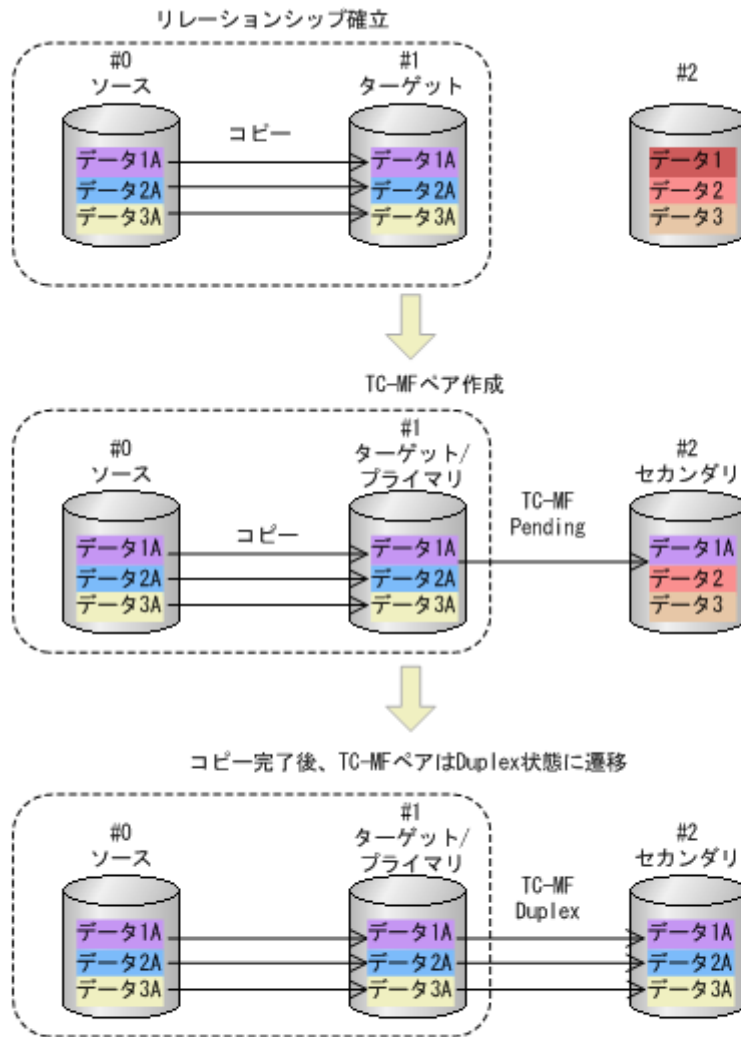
リレーションシップ確立

#0
ソース

コピー

#1
ターゲット

#2

データ1A
データ2A
データ3A

データ1A
データ2A
データ3A

データ1
データ2
データ3

TC-MFペア作成

#0
ソース

#1
ターゲット/
プライマリ

TC-MF
Pending

#2
セカンダリ

コピー

データ1A
データ2A
データ3A

データ1A
データ2A
データ3A

データ1A
データ2
データ3

コピー完了後、TC-MFペアはDuplex状態に遷移

#0
ソース

#1
ターゲット/
プライマリ

TC-MF
Duplex

#2
セカンダリ

データ1A
データ2A
データ3A

データ1A
データ2A
データ3A

データ1A
データ2A
データ3A